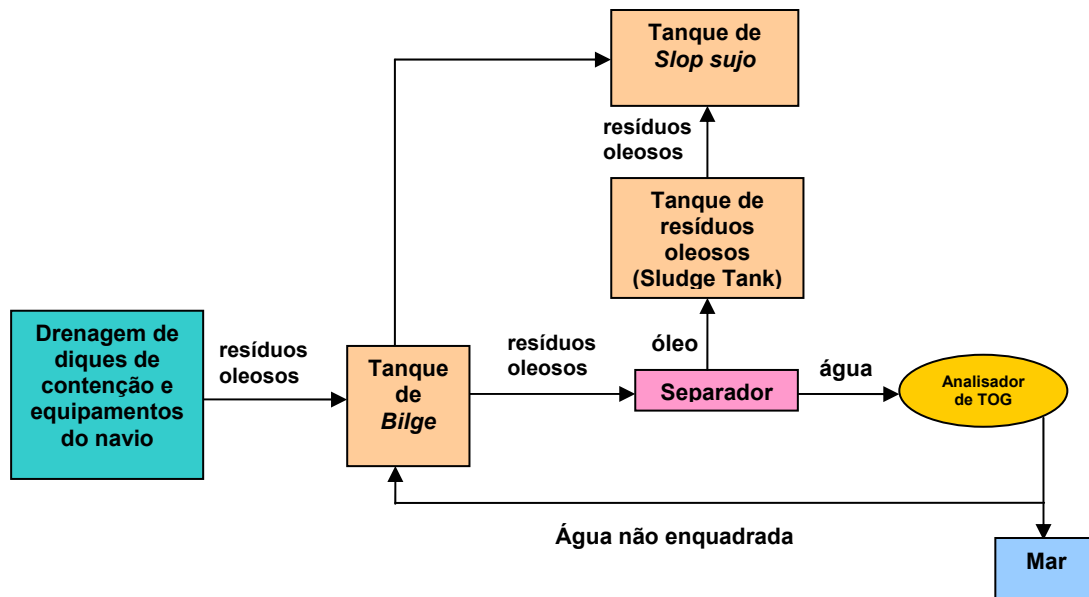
Tanque de *Slop sujo*

resíduos oleosos

Tanque de resíduos oleosos (Sludge Tank)

Drenagem de diques de contenção e equipamentos do navio

resíduos oleosos

Tanque de *Bilge*

resíduos oleosos

óleo

Separador

água

Analisador de TOG

Água não enquadrada

Mar